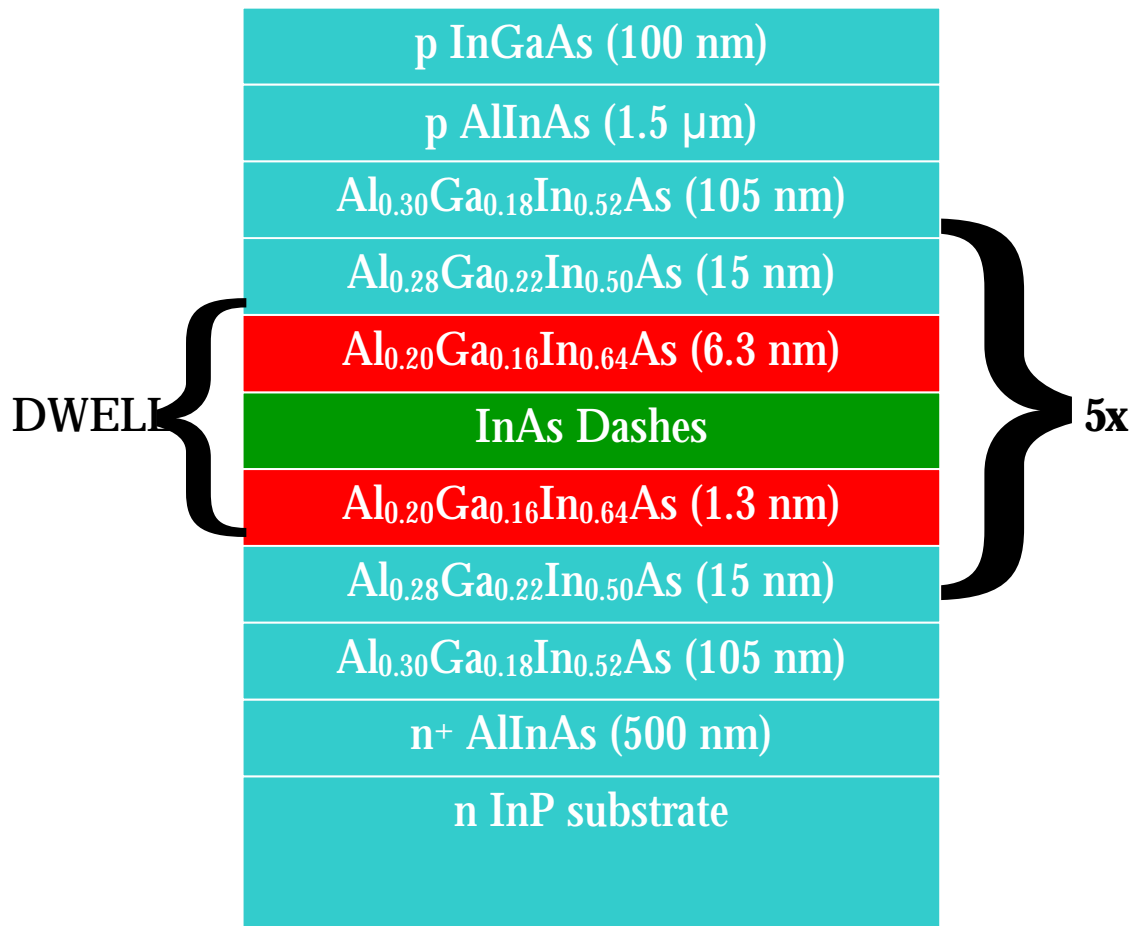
p InGaAs (100 nm)

p AlInAs (1.5 μm)

$Al_{0.30}Ga_{0.18}In_{0.52}As$ (105 nm)

$Al_{0.28}Ga_{0.22}In_{0.50}As$ (15 nm)

$Al_{0.20}Ga_{0.16}In_{0.64}As$ (6.3 nm)

DWELL

InAs Dashes

5x

$Al_{0.20}Ga_{0.16}In_{0.64}As$ (1.3 nm)

$Al_{0.28}Ga_{0.22}In_{0.50}As$ (15 nm)

$Al_{0.30}Ga_{0.18}In_{0.52}As$ (105 nm)

$n^+$ AlInAs (500 nm)

n InP substrate